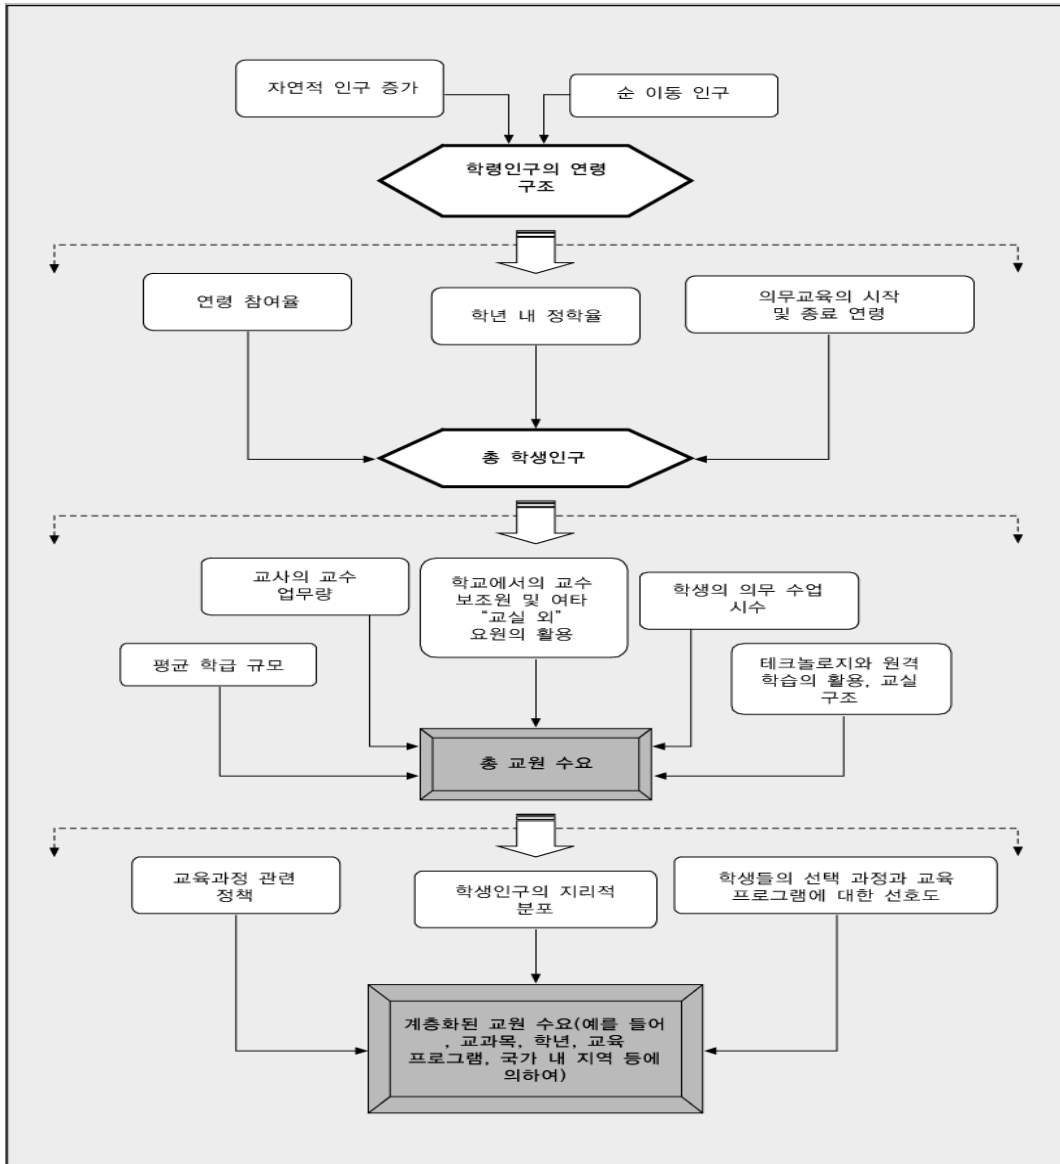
자연적 인구 증가

순 이동 인구

학령인구의 연령 구조

연령 참여율

학년 내 정학율

의무교육의 시작 및 종료 연령

총 학생인구

교사의 교수 업무량

학교에서의 교수 보조원 및 여타 "교실 외" 요원의 활용

학생의 의무 수업 시수

평균 학급 규모

테크놀로지와 원격 학습의 활용, 교실 구조

총 교원 수요

교육과정 관련 정책

학생인구의 지리적 분포

학생들의 선택 과정과 교육 프로그램에 대한 선호도

계층화된 교원 수요(예를 들어 , 교과목, 학년, 교육 프로그램, 국가 내 지역 등에 의하여)